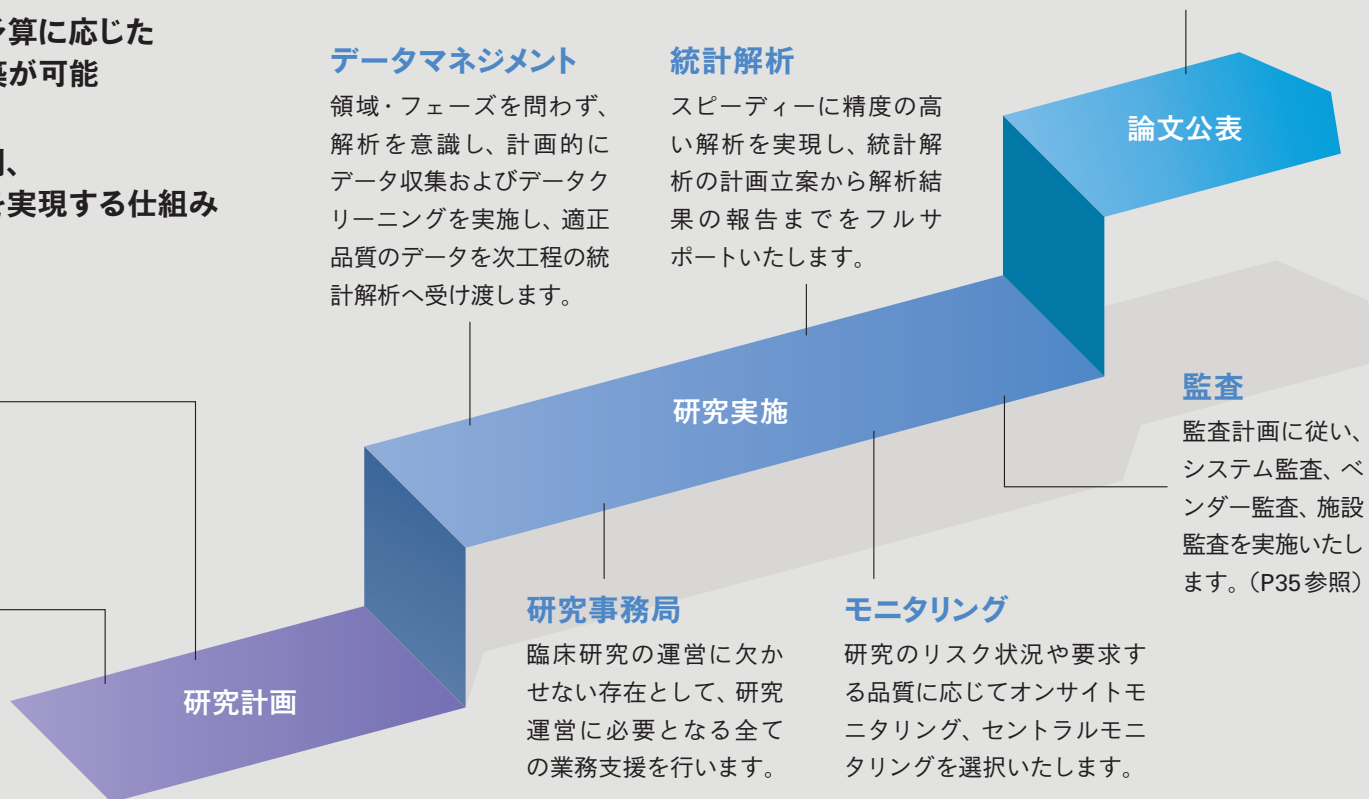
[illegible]予算に応じた
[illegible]築が可能

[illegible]、
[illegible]を実現する仕組み

データマネジメント
領域・フェーズを問わず、解析を意識し、計画的にデータ収集およびデータクリーニングを実施し、適正品質のデータを次工程の統計解析へ受け渡します。

統計解析
スピーディーに精度の高い解析を実現し、統計解析の計画立案から解析結果の報告までをフルサポートいたします。

論文公表

研究実施

監査
監査計画に従い、システム監査、ベンダー監査、施設監査を実施いたします。（P35参照）

研究計画

研究事務局
臨床研究の運営に欠かせない存在として、研究運営に必要となる全ての業務支援を行います。

モニタリング
研究のリスク状況や要求する品質に応じてオンサイトモニタリング、セントラルモニタリングを選択いたします。